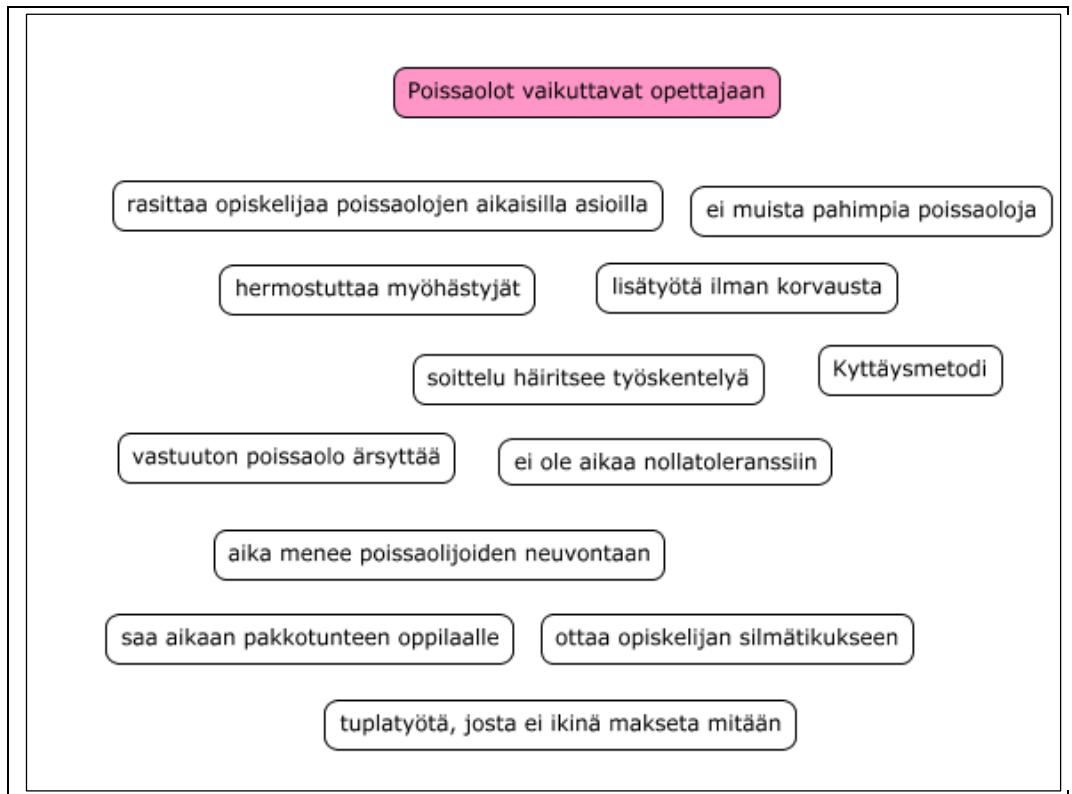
Poissaolot vaikuttavat opettajaan

rasittaa opiskelijaa poissaolojen aikaisilla asioilla

ei muista pahimpia poissaoloja

hermostuttaa myöhästyjät

lisätyötä ilman korvausta

soittelu häiritsee työskentelyä

Kyttäysmetodi

vastuuton poissaolo ärsyttää

ei ole aikaa nollatoleranssiin

aika menee poissaolijoiden neuvontaan

saa aikaan pakkotunteen oppilaalle

ottaa opiskelijan silmätikukseen

tuplatyötä, josta ei ikinä makseta mitään